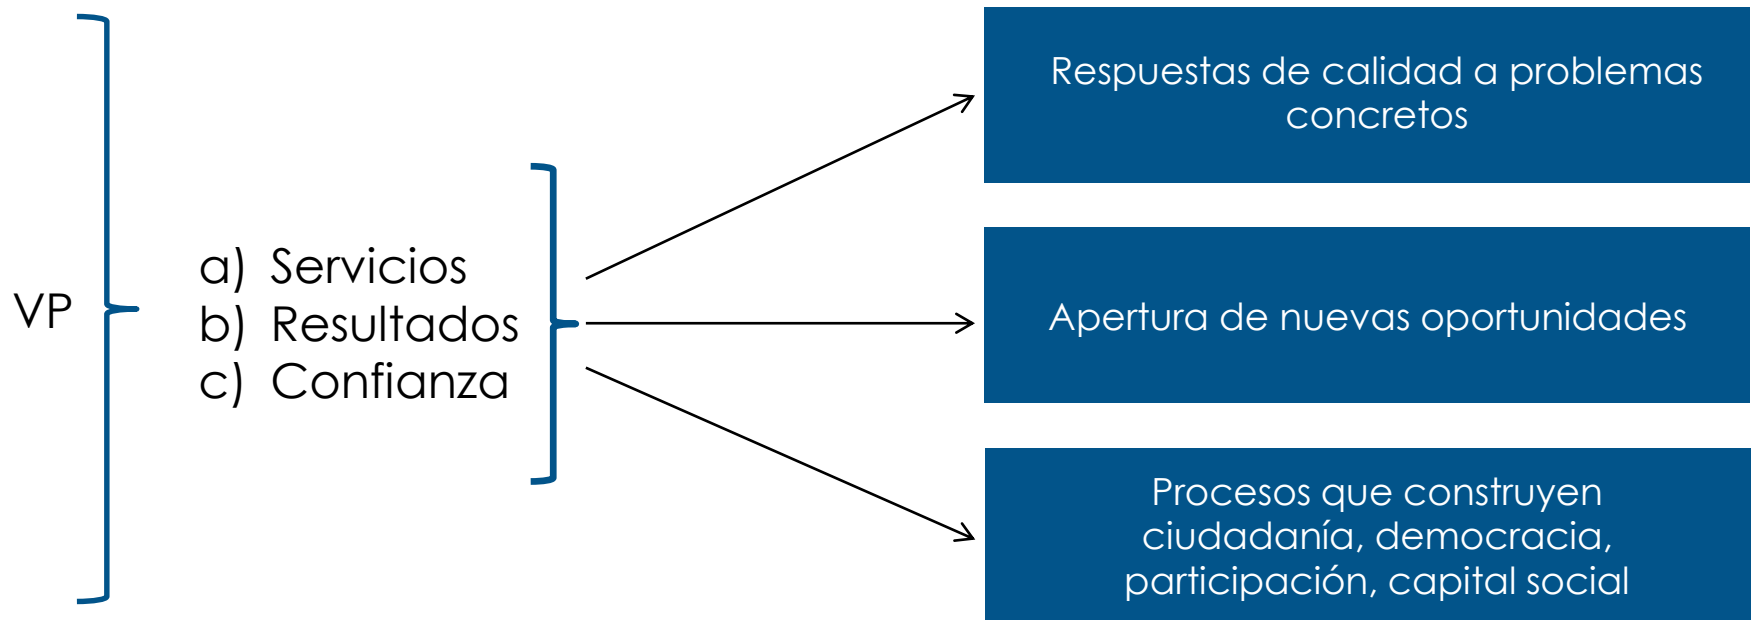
VP

a) Servicios
b) Resultados
c) Confianza

Respuestas de calidad a problemas concretos

Apertura de nuevas oportunidades

Procesos que construyen ciudadanía, democracia, participación, capital social